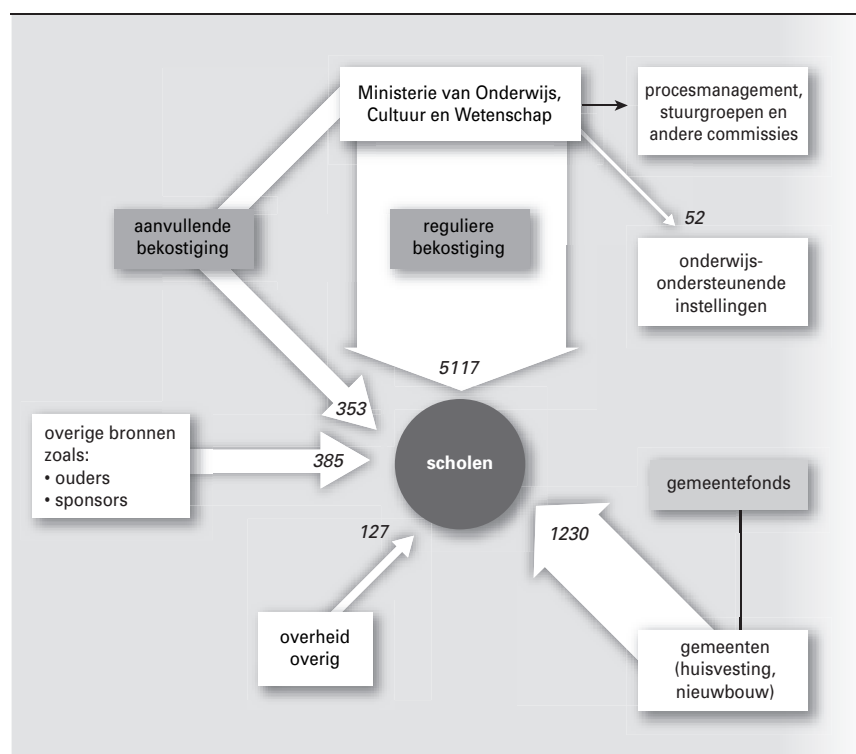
Ministerie van Onderwijs, Cultuur en Wetenschap

procesmanagement, stuurgroepen en andere commissies

aanvullende bekostiging

reguliere bekostiging

52

onderwijs-ondersteunende instellingen

5117

353

overige bronnen zoals:
• ouders
• sponsors

385

scholen

gemeentefonds

127

1230

overheid overig

gemeenten (huisvesting, nieuwbouw)